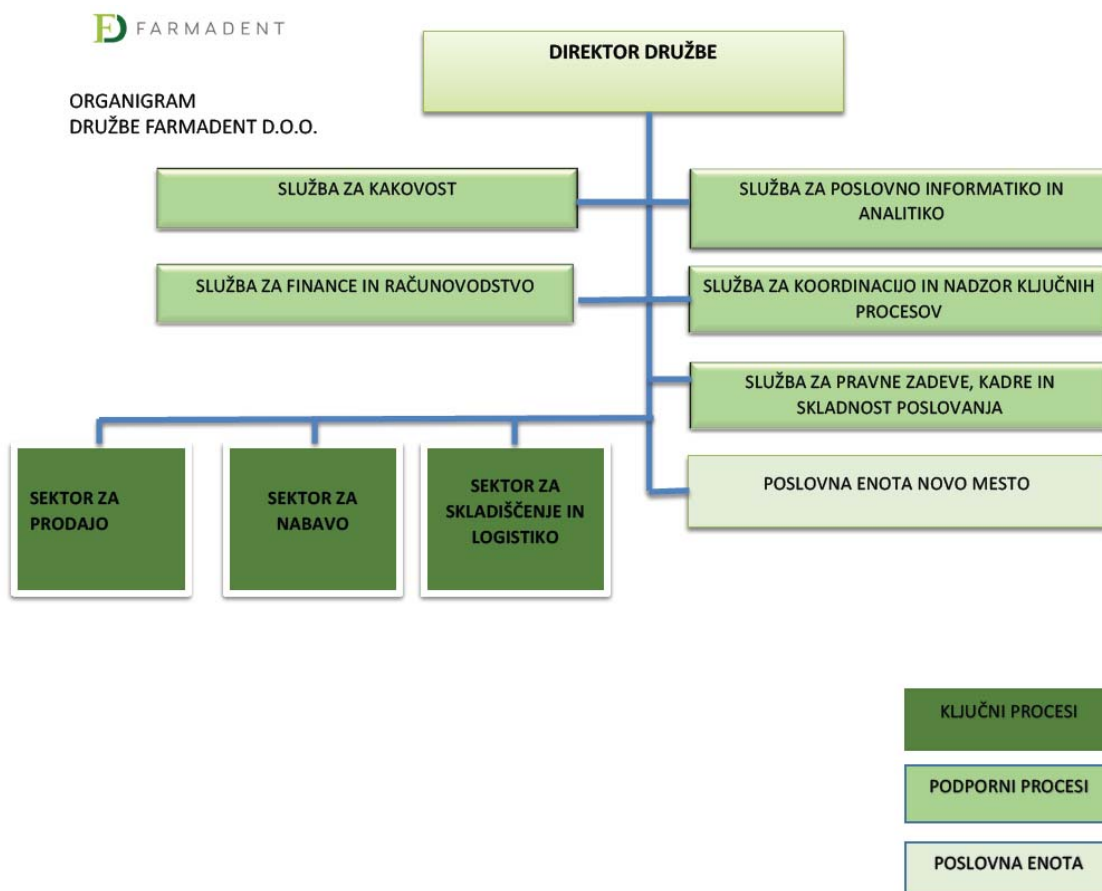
FD FARMADENT

ORGANIGRAM
DRUŽBE FARMADENT D.O.O.

DIREKTOR DRUŽBE

SLUŽBA ZA KAKOVOST

SLUŽBA ZA POSLOVNO INFORMATIKO IN ANALITIKO

SLUŽBA ZA FINANCE IN RAČUNOVODSTVO

SLUŽBA ZA KOORDINACIJO IN NADZOR KLJUČNIH PROCESOV

SLUŽBA ZA PRAVNE ZADEVE, KADRE IN SKLADNOST POSLOVANJA

SEKTOR ZA PRODAJO

SEKTOR ZA NABAVO

SEKTOR ZA SKLADIŠČENJE IN LOGISTIKO

POSLOVNA ENOTA NOVO MESTO

KLJUČNI PROCESI

PODPORNI PROCESI

POSLOVNA ENOTA